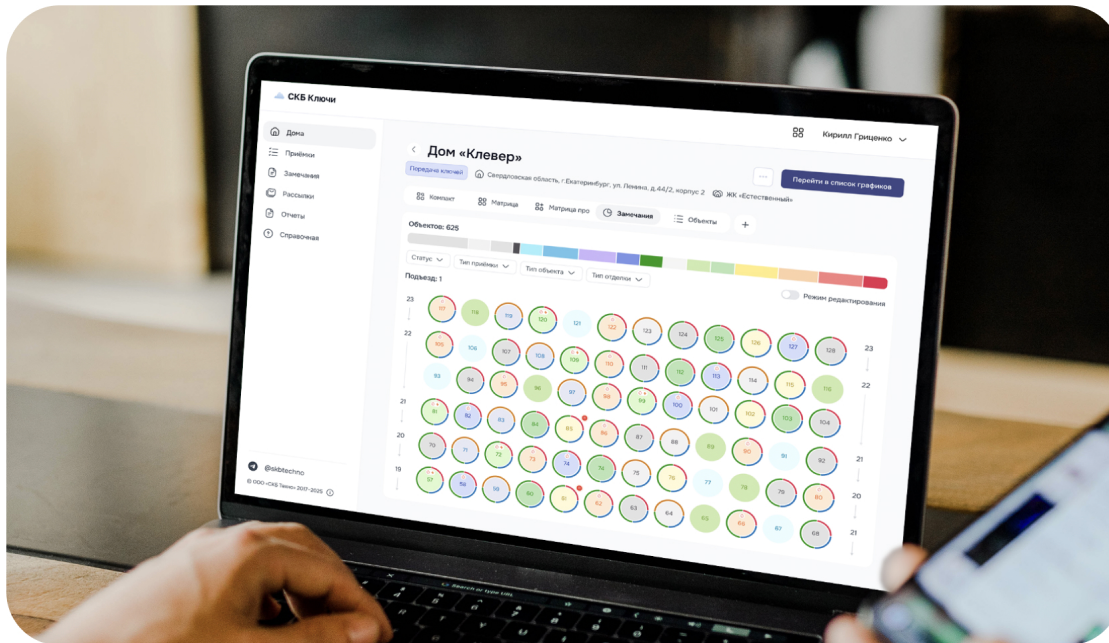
СКБ Ключи

Дома
Приёмки
Замечания
Рассылки
Отчеты
Справочная

@skbtechno
© ООО «СКБ Техно» 2017–2025

Кирилл Гриценко

Дом «Клевер»
Передача ключей
Свердловская область, г.Екатеринбург, ул. Ленина, д.44/2, корпус 2
ЖК «Естественный»
Перейти в список графиков

Компакт
Матрица
Матрица про
Замечания
Объекты
+

Объектов: 625

Статус
Тип приёмки
Тип объекта
Тип отделки

Подъезд: 1
Режим редактирования

23
22
21
20
19

117 118 119 120 121 122 123 124 125 126 127 128
105 106 107 108 109 110 111 112 113 114 115 116
93 94 95 96 97 98 99 100 101 102 103 104
81 82 83 84 85 86 87 88 89 90 91 92
70 71 72 73 74 75 76 77 78 79 80
57 58 59 60 61 62 63 64 65 66 67 68

23
22
21
20
21